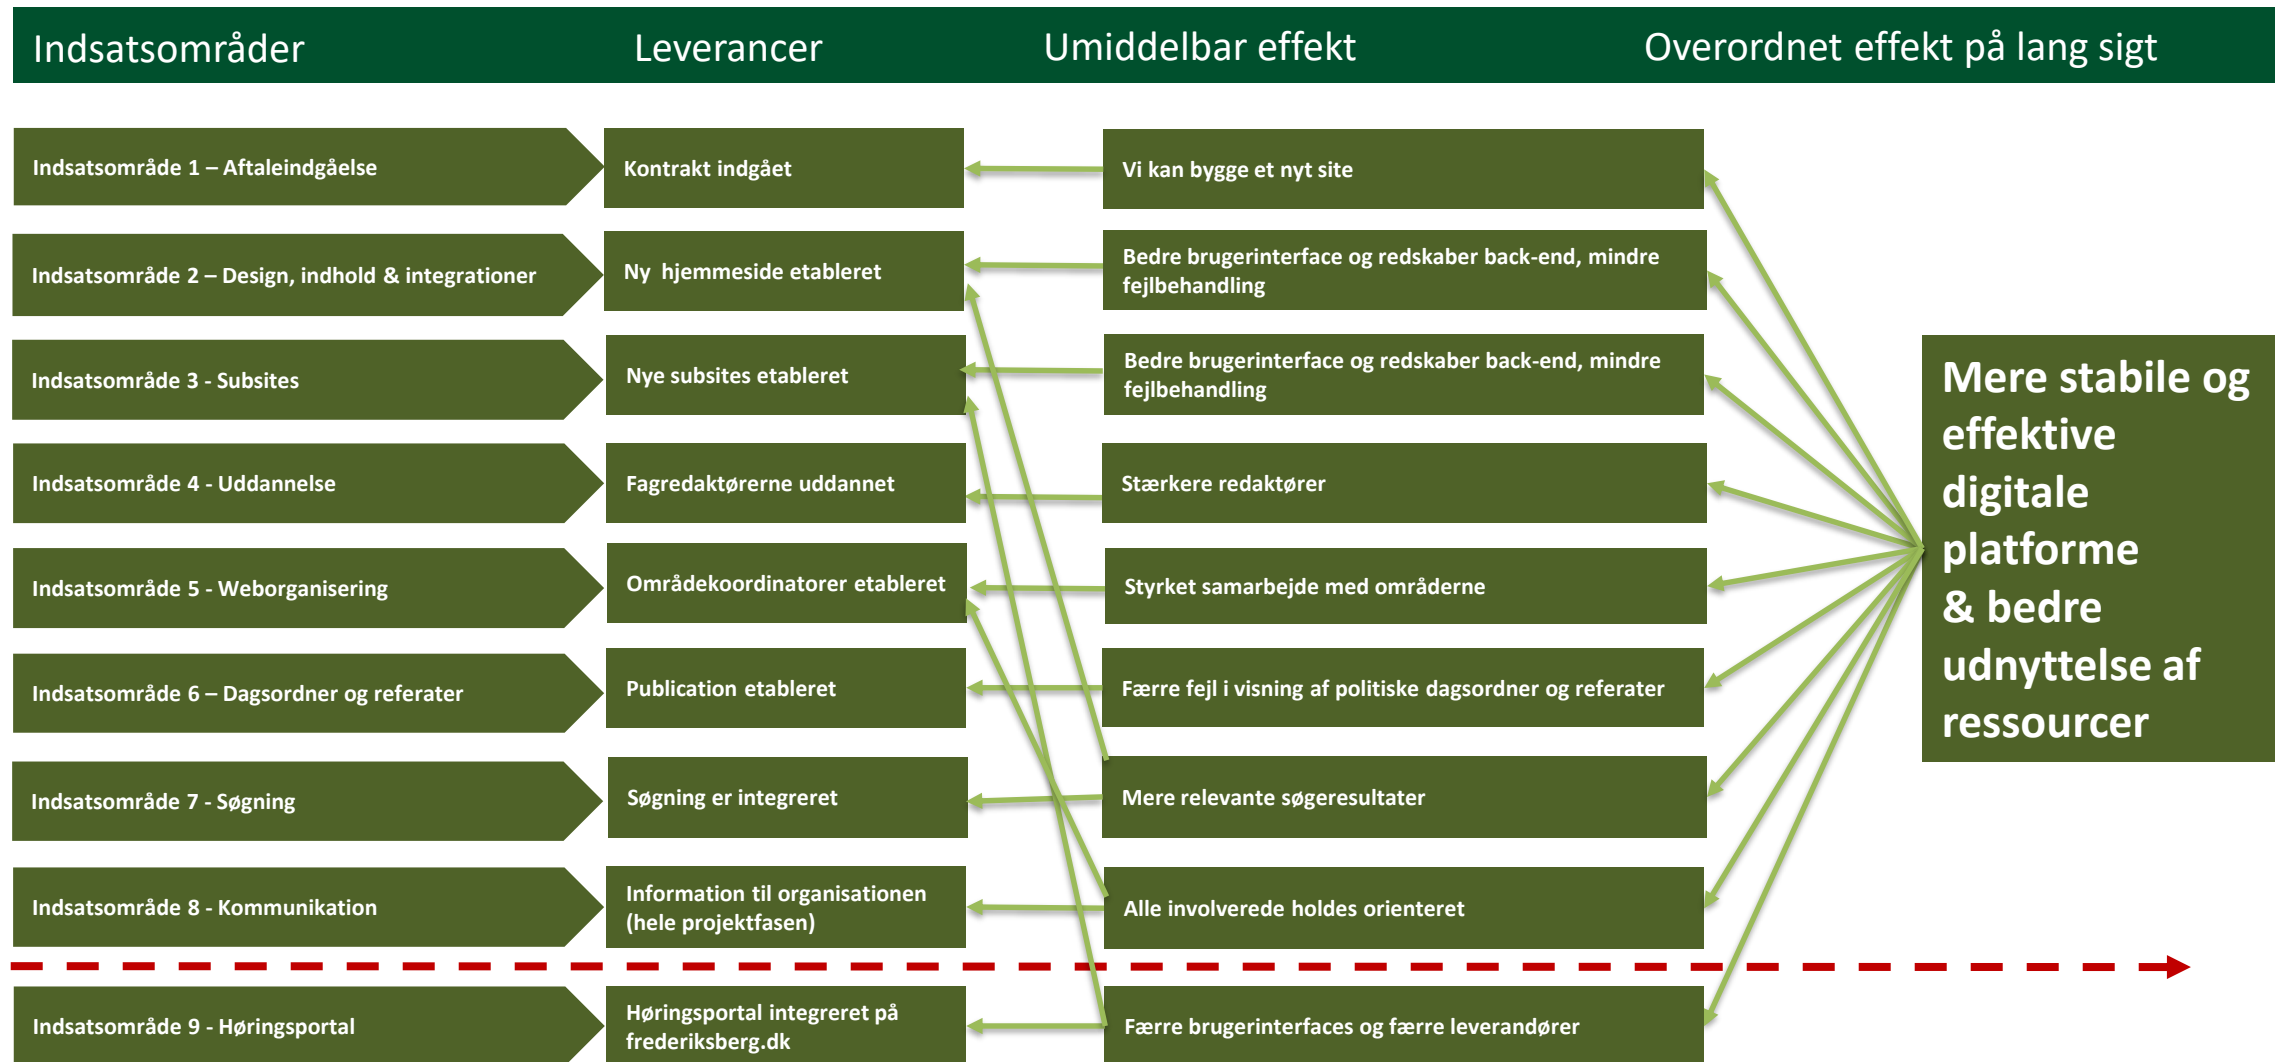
Indsatsområder

Leverancer

Umiddelbar effekt

Overordnet effekt på lang sigt

Indsatsområde 1 – Aftaleindgåelse

Kontrakt indgået

Vi kan bygge et nyt site

Indsatsområde 2 – Design, indhold & integrationer

Ny hjemmeside etableret

Bedre brugerinterface og redskaber back-end, mindre fejlbehandling

Indsatsområde 3 - Subsites

Nye subsites etableret

Bedre brugerinterface og redskaber back-end, mindre fejlbehandling

Indsatsområde 4 - Uddannelse

Fagredaktørerne uddannet

Stærkere redaktører

Indsatsområde 5 - Weborganisering

Områdekoordinatorer etableret

Styrket samarbejde med områderne

Indsatsområde 6 – Dagsordner og referater

Publication etableret

Færre fejl i visning af politiske dagsordner og referater

Indsatsområde 7 - Søgning

Søgning er integreret

Mere relevante søgeresultater

Indsatsområde 8 - Kommunikation

Information til organisationen (hele projektfasen)

Alle involverede holdes orienteret

Indsatsområde 9 - Høringsportal

Høringsportal integreret på frederiksberg.dk

Færre brugerinterfaces og færre leverandører

Mere stabile og effektive digitale platforme & bedre udnyttelse af ressourcer